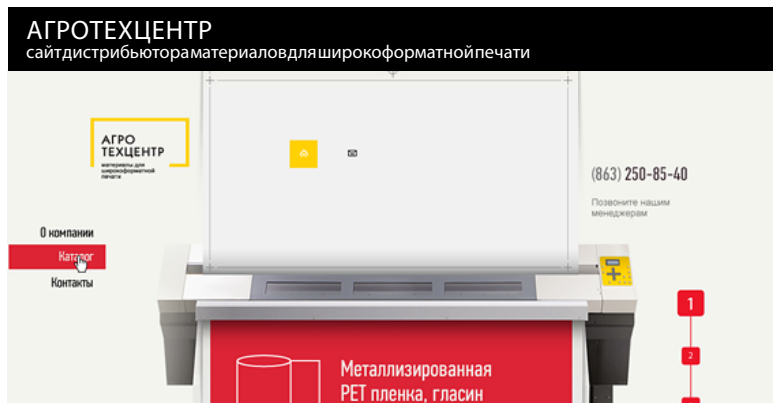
АГРОТЕХЦЕНТР
сайтдистрибьютораматериаловдляширокоформатнойпечати

АГРО ТЕХЦЕНТР
материалы для широкоформатной печати

(863) 250-85-40
Позвоните нашим менеджерам

О компании
Каталог
Контакты

1
2

Металлизированная PET пленка, гласин